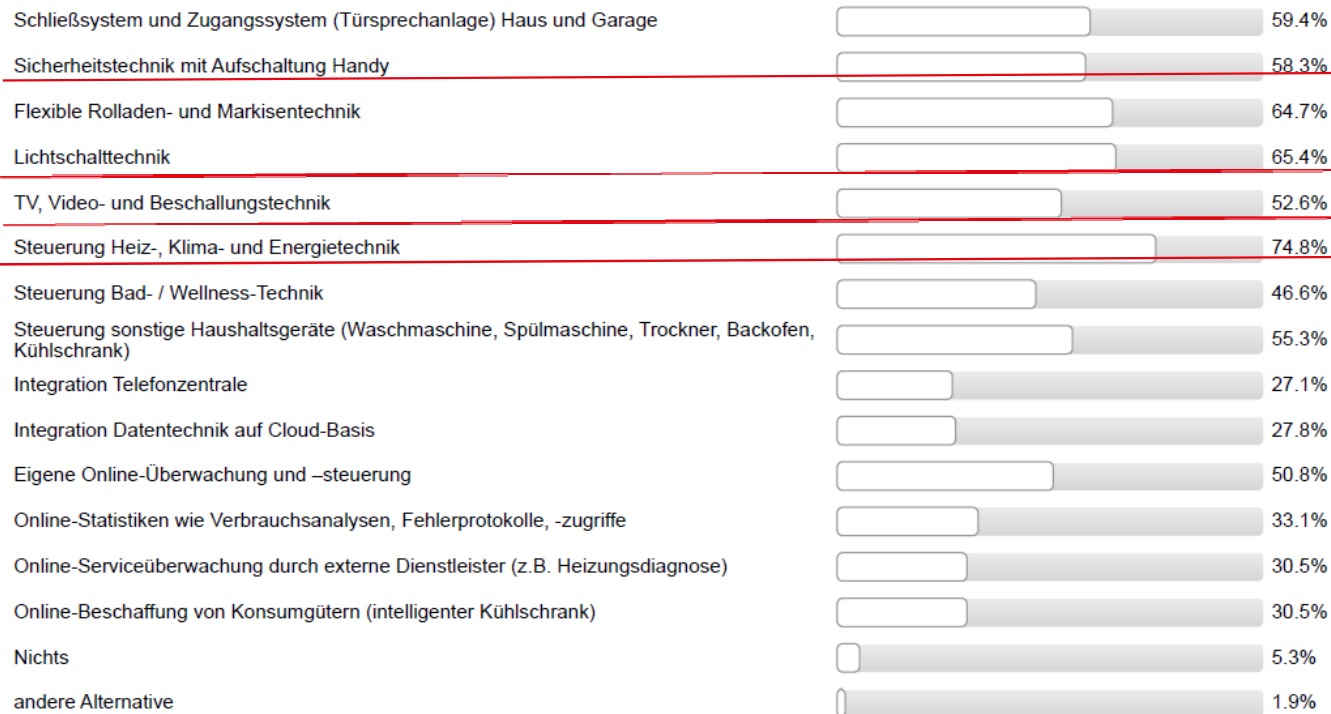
| | |
|---|---|
| Schließsystem und Zugangssystem (Türsprechanlage) Haus und Garage | 59.4% |
| Sicherheitstechnik mit Aufschaltung Handy | 58.3% |
| Flexible Rolladen- und Markisentechnik | 64.7% |
| Lichtschalttechnik | 65.4% |
| TV, Video- und Beschallungstechnik | 52.6% |
| Steuerung Heiz-, Klima- und Energietechnik | 74.8% |
| Steuerung Bad- / Wellness-Technik | 46.6% |
| Steuerung sonstige Haushaltsgeräte (Waschmaschine, Spülmaschine, Trockner, Backofen, Kühlschrank) | 55.3% |
| Integration Telefonzentrale | 27.1% |
| Integration Datentechnik auf Cloud-Basis | 27.8% |
| Eigene Online-Überwachung und –steuerung | 50.8% |
| Online-Statistiken wie Verbrauchsanalysen, Fehlerprotokolle, -zugriffe | 33.1% |
| Online-Serviceüberwachung durch externe Dienstleister (z.B. Heizungsdiagnose) | 30.5% |
| Online-Beschaffung von Konsumgütern (intelligenter Kühlschrank) | 30.5% |
| Nichts | 5.3% |
| andere Alternative | 1.9% |